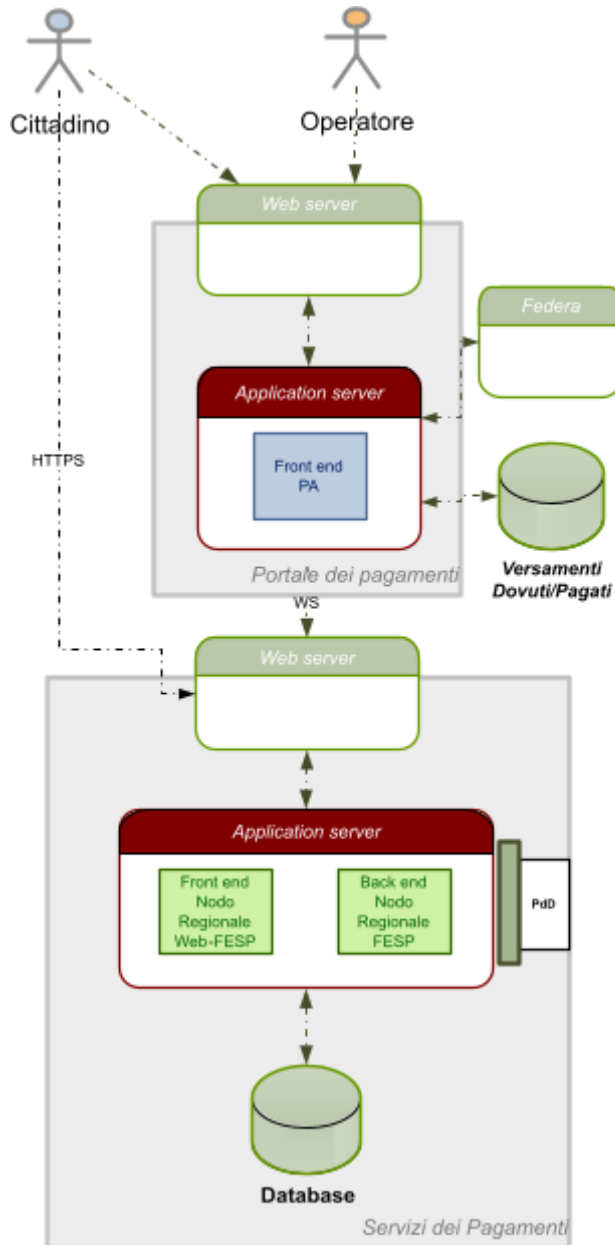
Cittadino

Operatore

Web server

Federa

Application server

Front end PA

HTTPS

Versamenti Dovuti/Pagati

Portale dei pagamenti

WS

Web server

Application server

Front end Nodo Regionale Web-FESP

Back end Nodo Regionale FESP

PdD

Database

Servizi dei Pagamenti